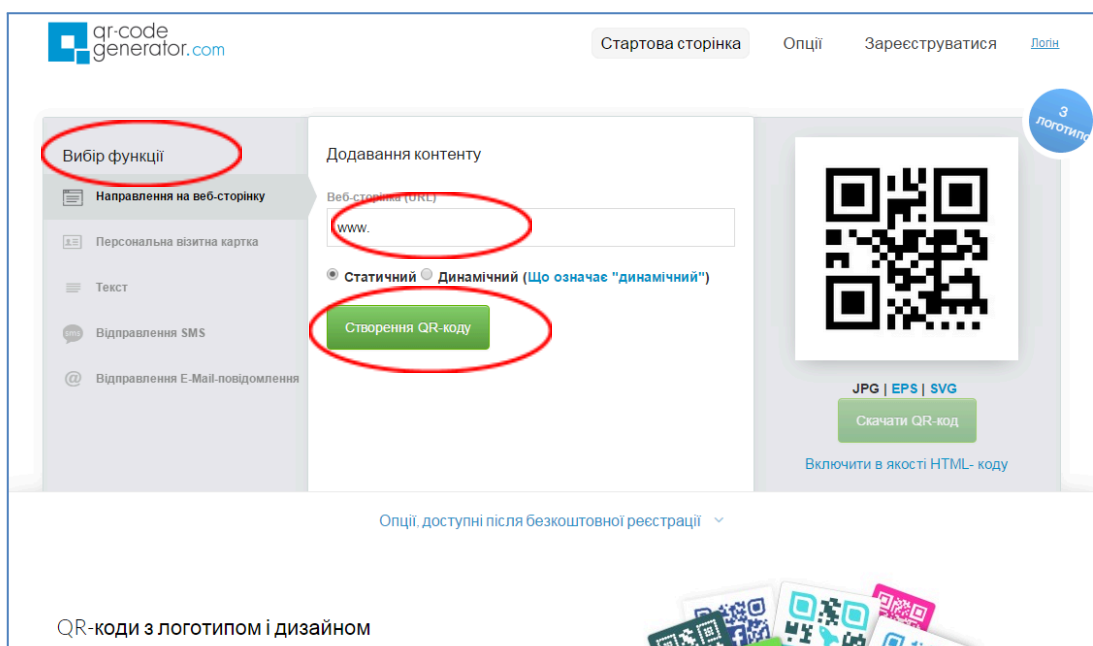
qr-code generator.com

Стартова сторінка Опції Зареєструватися Логін

З логотипом

Вибір функції

Направлення на веб-сторінку

Персональна візитна картка

Текст

Відправлення SMS

Відправлення E-Mail-повідомлення

Додавання контенту

Веб-сторінка (URL)

www.

Статичний Динамічний (Що означає "динамічний")

Створення QR-коду

JPG | EPS | SVG

Скачати QR-код

Включити в якості HTML- коду

Опції, доступні після безкоштовної реєстрації

QR-коди з логотипом і дизайном